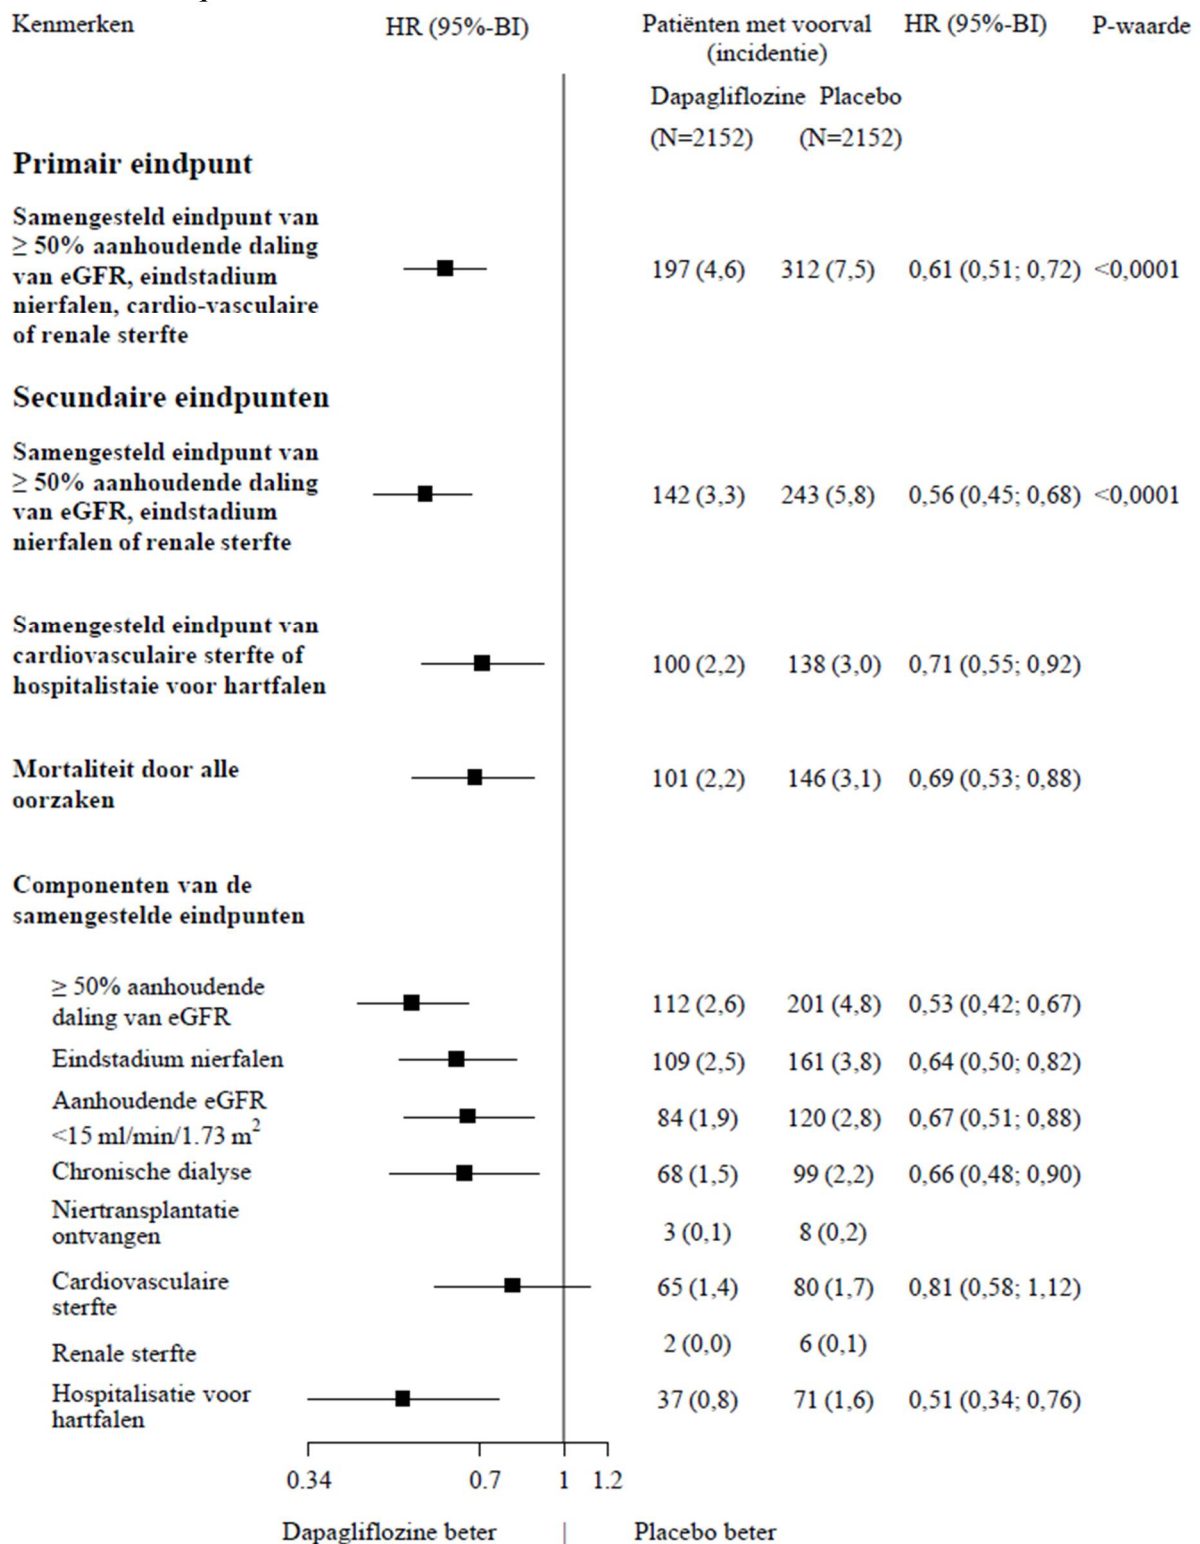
| Kenmerken | HR (95%-BI) | Patiënten met voorval (incidentie) Dapagliflozine (N=2152) | Placebo (N=2152) | HR (95%-BI) | P-waarde |
|---|---|---|---|---|---|
| **Primair eindpunt** | | | | | |
| **Samengesteld eindpunt van ≥ 50% aanhoudende daling van eGFR, eindstadium nierfalen, cardio-vasculaire of renale sterfte** | | 197 (4,6) | 312 (7,5) | 0,61 (0,51; 0,72) | <0,0001 |
| **Secundaire eindpunten** | | | | | |
| **Samengesteld eindpunt van ≥ 50% aanhoudende daling van eGFR, eindstadium nierfalen of renale sterfte** | | 142 (3,3) | 243 (5,8) | 0,56 (0,45; 0,68) | <0,0001 |
| **Samengesteld eindpunt van cardiovasculaire sterfte of hospitalistaie voor hartfalen** | | 100 (2,2) | 138 (3,0) | 0,71 (0,55; 0,92) | |
| **Mortaliteit door alle oorzaken** | | 101 (2,2) | 146 (3,1) | 0,69 (0,53; 0,88) | |
| **Componenten van de samengestelde eindpunten** | | | | | |
| ≥ 50% aanhoudende daling van eGFR | | 112 (2,6) | 201 (4,8) | 0,53 (0,42; 0,67) | |
| Eindstadium nierfalen | | 109 (2,5) | 161 (3,8) | 0,64 (0,50; 0,82) | |
| Aanhoudende eGFR <15 ml/min/1.73 $m^2$ | | 84 (1,9) | 120 (2,8) | 0,67 (0,51; 0,88) | |
| Chronische dialyse | | 68 (1,5) | 99 (2,2) | 0,66 (0,48; 0,90) | |
| Niertransplantatie ontvangen | | 3 (0,1) | 8 (0,2) | | |
| Cardiovasculaire sterfte | | 65 (1,4) | 80 (1,7) | 0,81 (0,58; 1,12) | |
| Renale sterfte | | 2 (0,0) | 6 (0,1) | | |
| Hospitalisatie voor hartfalen | | 37 (0,8) | 71 (1,6) | 0,51 (0,34; 0,76) | |

0.34 0.7 1 1.2

Dapagliflozine beter | Placebo beter